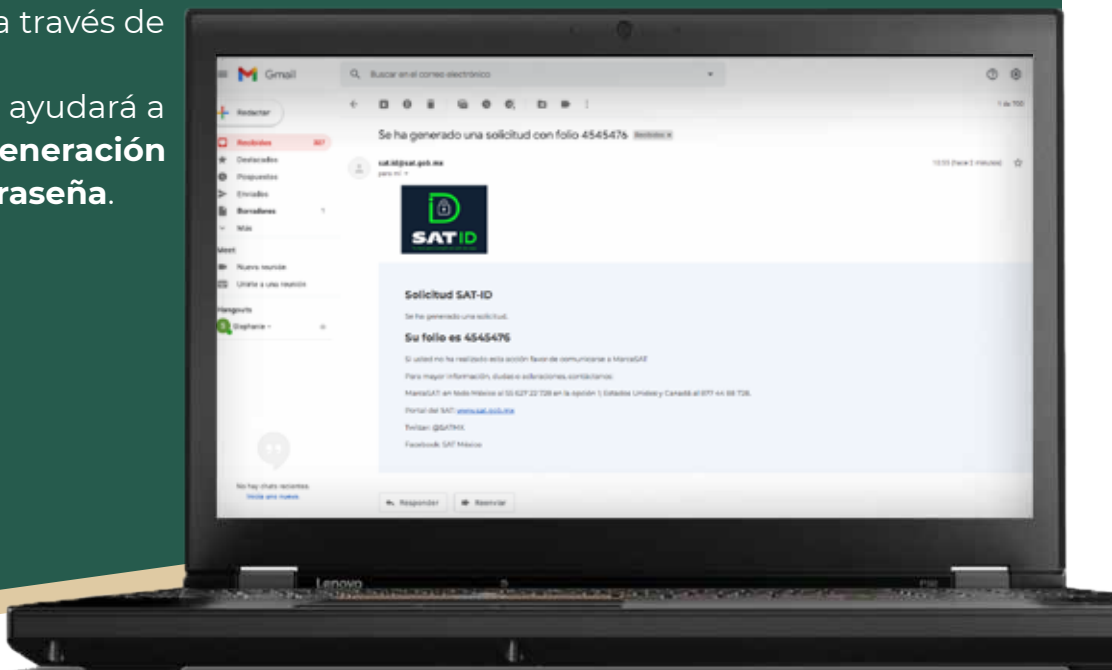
a través de

ayudará a
eneración
raseña.

Gmail

Buscar en el correo electrónico

Redactar

Recibidos 307

Destacados

Pospuestos

Enviados

Borradores

Más

Meet

Nueva reunión

Unirte a una reunión

Hangouts

Stephanie

No hay chats recientes
Inicia uno nuevo

1 de 700

Se ha generado una solicitud con folio 4545476 Recibidos x

sat.id@sat.gob.mx
para mí

10:55 (hace 2 minutos)

SAT ID

Solicitud SAT-ID

Se ha generado una solicitud.

Su folio es 4545476

Si usted no ha realizado esta acción favor de comunicarse a MarcaSAT

Para mayor información, dudas o aclaraciones, contáctanos:

MarcaSAT: en todo México al 55 627 22 728 en la opción 1. Estados Unidos y Canadá al 877 44 88 728.

Portal del SAT: www.sat.gob.mx

Twitter: @SATMX

Facebook: SAT México

Responder

Reenviar

Lenovo